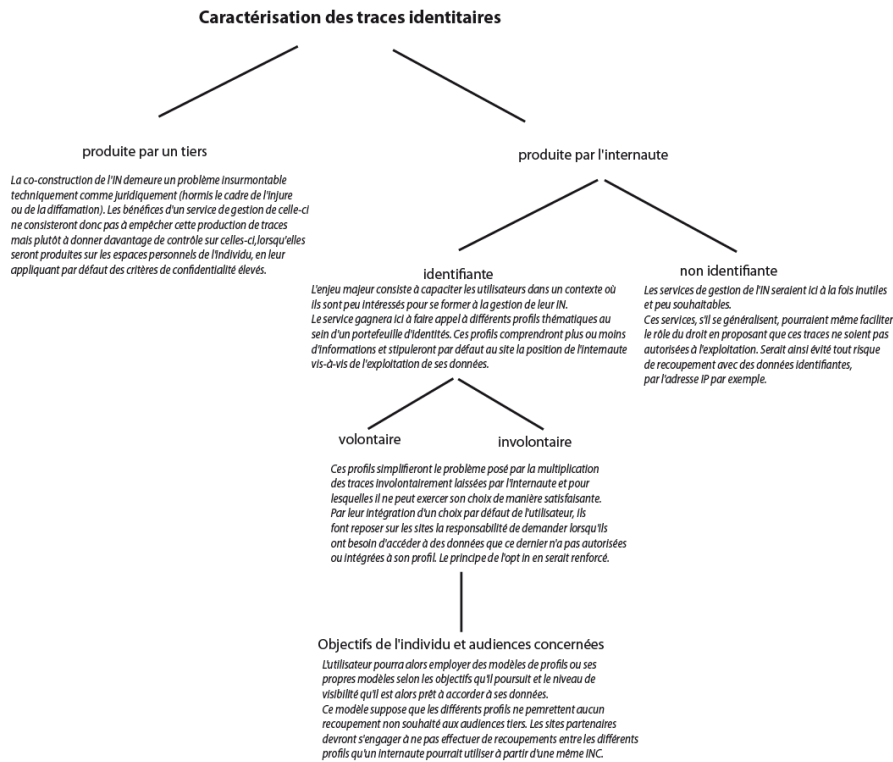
Caractérisation des traces identitaires

produite par un tiers

La co-construction de l'IN demeure un problème insurmontable techniquement comme juridiquement (hormis le cadre de l'injure ou de la diffamation). Les bénéfices d'un service de gestion de celle-ci ne consisteront donc pas à empêcher cette production de traces mais plutôt à donner davantage de contrôle sur celles-ci,lorsqu'elles seront produites sur les espaces personnels de l'individu, en leur appliquant par défaut des critères de confidentialité élevés.

produite par l'internaute

identifiante

L'enjeu majeur consiste à capaciter les utilisateurs dans un contexte où ils sont peu intéressés pour se former à la gestion de leur IN.
Le service gagnera ici à faire appel à différents profils thématiques au sein d'un portefeuille d'identités. Ces profils comprendront plus ou moins d'informations et stipuleront par défaut au site la position de l'internaute vis-à-vis de l'exploitation de ses données.

non identifiante

Les services de gestion de l'IN seraient ici à la fois inutiles et peu souhaitables.
Ces services, s'il se généralisent, pourraient même faciliter le rôle du droit en proposant que ces traces ne soient pas autorisées à l'exploitation. Serait ainsi évité tout risque de recoupement avec des données identifiantes, par l'adresse IP par exemple.

volontaire

involontaire

Ces profils simplifieront le problème posé par la multiplication des traces involontairement laissées par l'internaute et pour lesquelles il ne peut exercer son choix de manière satisfaisante.
Par leur intégration d'un choix par défaut de l'utilisateur, ils font reposer sur les sites la responsabilité de demander lorsqu'ils ont besoin d'accéder à des données que ce dernier n'a pas autorisées ou intégrées à son profil. Le principe de l'opt in en serait renforcé.

Objectifs de l'individu et audiences concernées

L'utilisateur pourra alors employer des modèles de profils ou ses propres modèles selon les objectifs qu'il poursuit et le niveau de visibilité qu'il est alors prêt à accorder à ses données.
Ce modèle suppose que les différents profils ne pemrettent aucun recoupement non souhaité aux audiences tiers. Les sites partenaires devront s'engager à ne pas effectuer de recoupements entre les différents profils qu'un internaute pourrait utiliser à partir d'une même INC.